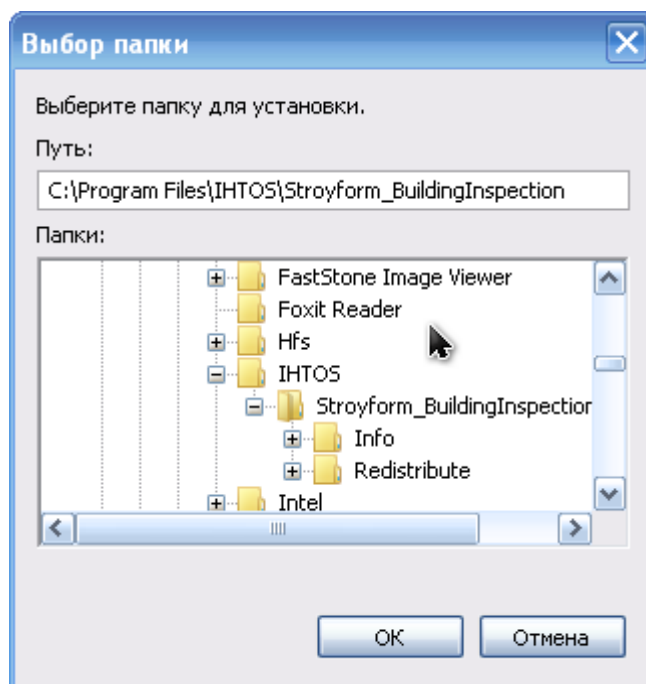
Выбор папки

Выберите папку для установки.

Путь:

C:\Program Files\IHTOS\Stroyform_BuildingInspection

Папки:

FastStone Image Viewer
Foxit Reader
Hfs
IHTOS
Stroyform_BuildingInspection
Info
Redistribute
Intel

OK

Отмена